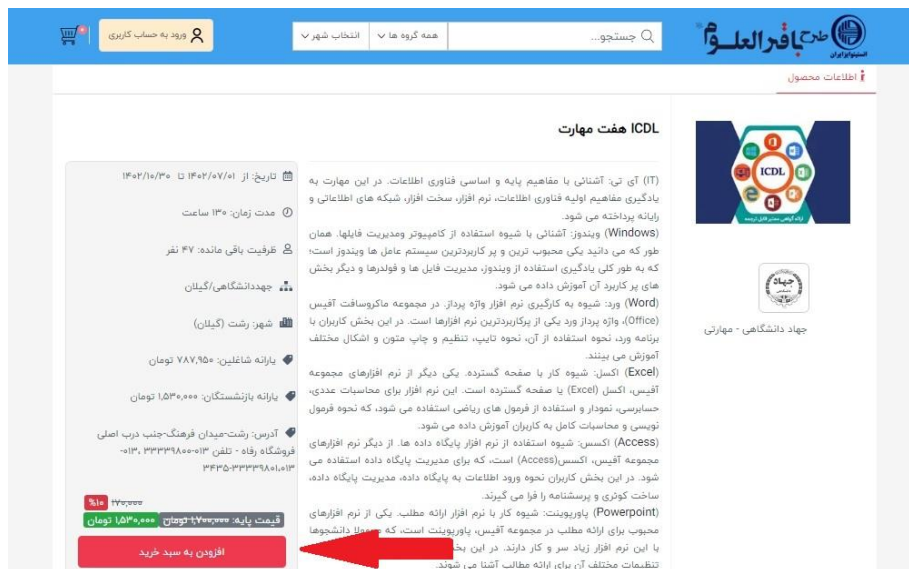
طرح باقرالعلوم
استانداران ایران

جستجو...
همه گروه ها
انتخاب شهر
ورود به حساب کاربری
0

اطلاعات محصول

ICDL هفت مهارت

ICDL

ارائه گواهی معتبر قابل ترجمه

جهاد دانشگاهی

جهاد دانشگاهی - مهارتی

(IT) آی تی: آشنائی با مفاهیم پایه و اساسی فناوری اطلاعات. در این مهارت به یادگیری مفاهیم اولیه فناوری اطلاعات، نرم افزار، سخت افزار، شبکه های اطلاعاتی و رایانه پرداخته می شود.
(Windows) ویندوز: آشنائی با شیوه استفاده از کامپیوتر ومدیریت فایلها. همان طور که می دانید یکی محبوب ترین و پر کاربردترین سیستم عامل ها ویندوز است؛ که به طور کلی یادگیری استفاده از ویندوز، مدیریت فایل ها و فولدرها و دیگر بخش های پر کاربرد آن آموزش داده می شود.
(Word) ورد: شیوه به کارگیری نرم افزار واژه پرداز. در مجموعه ماکروسافت آفیس (Office)، واژه پرداز ورد یکی از پرکاربردترین نرم افزارها است. در این بخش کاربران با برنامه ورد، نحوه استفاده از آن، نحوه تایپ، تنظیم و چاپ متون و اشکال مختلف آموزش می بینند.
(Excel) اکسل: شیوه کار با صفحه گسترده. یکی دیگر از نرم افزارهای مجموعه آفیس، اکسل (Excel) یا صفحه گسترده است. این نرم افزار برای محاسبات عددی، حسابرسی، نمودار و استفاده از فرمول های ریاضی استفاده می شود، که نحوه فرمول نویسی و محاسبات کامل به کاربران آموزش داده می شود.
(Access) اکسس: شیوه استفاده از نرم افزار پایگاه داده ها. از دیگر نرم افزارهای مجموعه آفیس، اکسس(Access) است، که برای مدیریت پایگاه داده استفاده می شود. در این بخش کاربران نحوه ورود اطلاعات به پایگاه داده، مدیریت پایگاه داده، ساخت کوئری و پرسشنامه را فرا می گیرند.
(Powerpoint) پاورپوینت: شیوه کار با نرم افزار ارائه مطلب. یکی از نرم افزارهای محبوب برای ارائه مطلب در مجموعه آفیس، پاورپوینت است، که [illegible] دانشجوها با این نرم افزار زیاد سر و کار دارند. در این بخ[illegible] تنظیمات مختلف آن برای ارائه مطالب آشنا می شوند.

تاریخ: از ۱۴۰۲/۰۷/۰۱ تا ۱۴۰۲/۱۰/۳۰
مدت زمان: ۱۳۰ ساعت
ظرفیت باقی مانده: ۴۷ نفر
جهاددانشگاهی/گیلان
شهر: رشت (گیلان)
یارانه شاغلین: ۷۸۷,۹۵۰ تومان
یارانه بازنشستگان: ۱,۵۳۰,۰۰۰ تومان
آدرس: رشت-میدان فرهنگ-جنب درب اصلی فروشگاه رفاه - تلفن ۰۱۳۳۳۳۳۹۸۰۰-۰۱۳، ۳۳۳۳۹۸۰۱-۰۱۳
۱۷۰,۰۰۰ %۱۰
قیمت پایه: ۱,۷۰۰,۰۰۰ تومان ۱,۵۳۰,۰۰۰ تومان
افزودن به سبد خرید